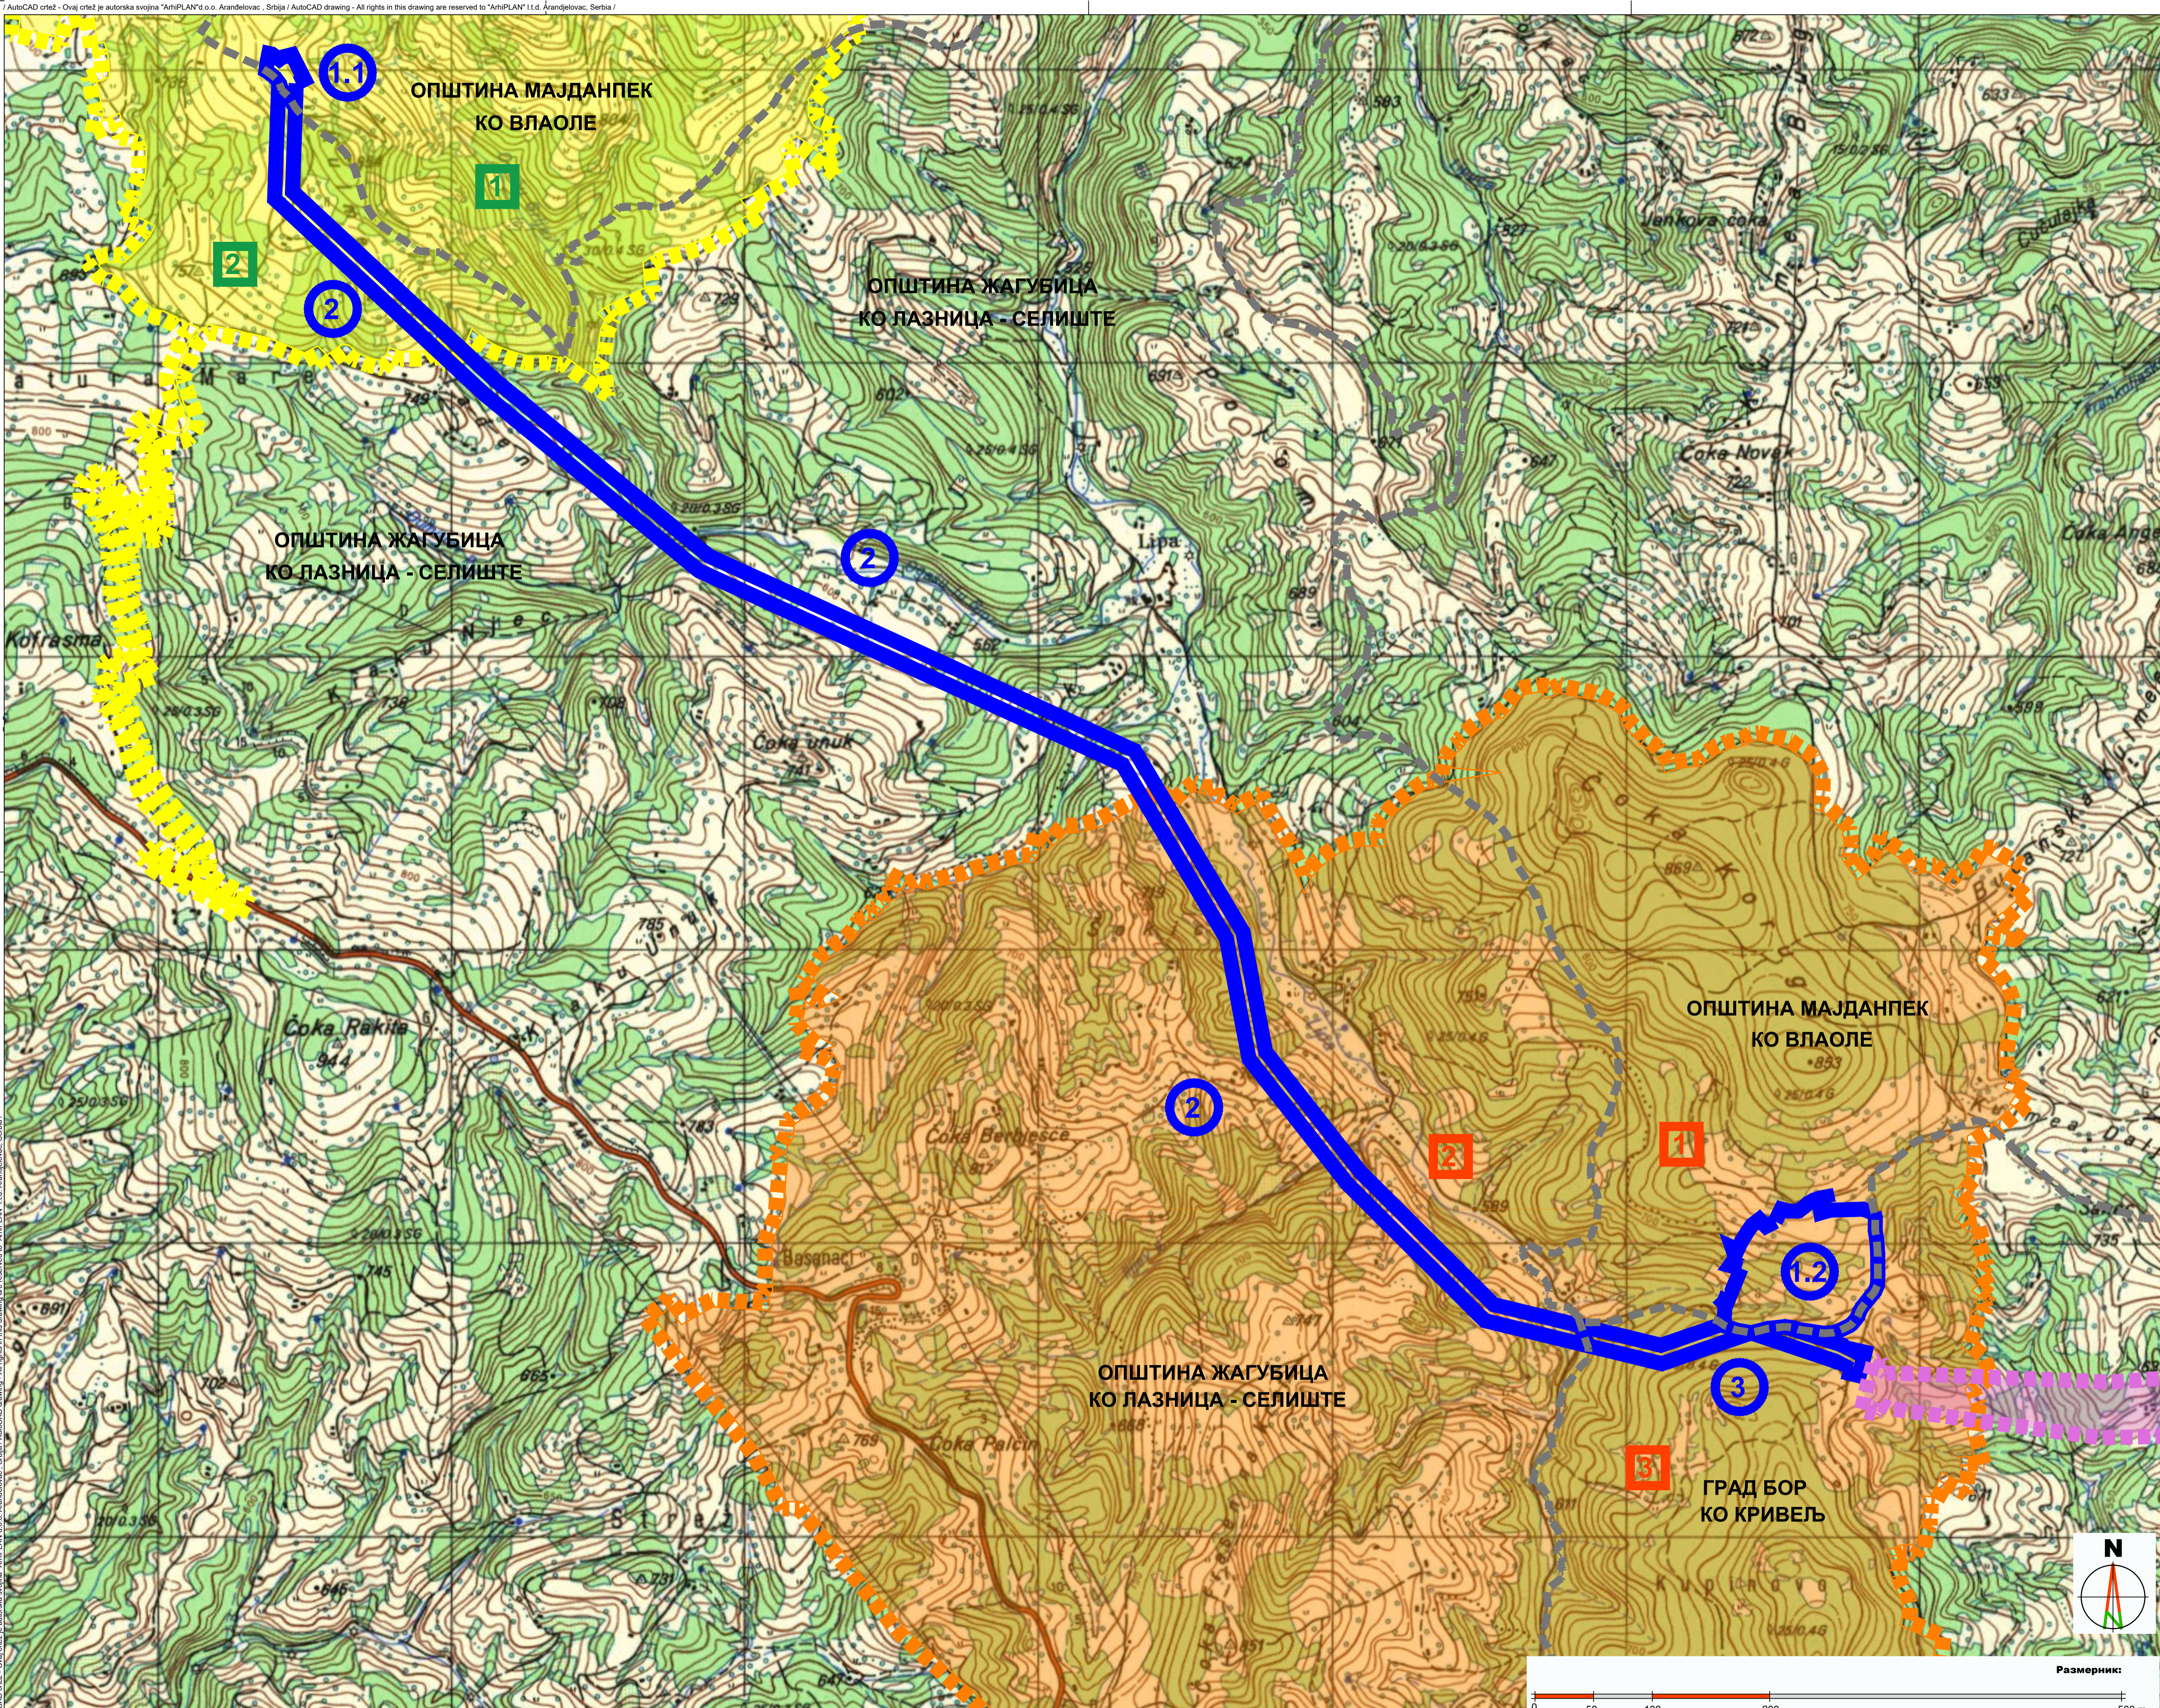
AutoCAD crtež - Ovaj crtež je autorska svojina "ArhiPLAN" d.o.o. Aranđelovac, Srbija / AutoCAD drawing - All rights in this drawing are reserved to "ArhiPLAN" d.o.o. Aranđelovac, Serbia

1.1

ОПШТИНА МАЈДАНПЕК
КО ВЛАОЛЕ

1

2

2

ОПШТИНА ЖАГУБИЦА
КО ЛАЗНИЦА - СЕЛИШТЕ

ОПШТИНА ЖАГУБИЦА
КО ЛАЗНИЦА - СЕЛИШТЕ

2

Kofrasma

Čoka Unuk

Jenkova čoka

Čoka Novek

Čoka Rekita

844

Lipa

ОПШТИНА МАЈДАНПЕК
КО ВЛАОЛЕ

2

Čoka Berbesce

2

1

1.2

3

ОПШТИНА ЖАГУБИЦА
КО ЛАЗНИЦА - СЕЛИШТЕ

Čoka Palcu

3

ГРАД БОР
КО КРИВЕЉ

N

Размерник: